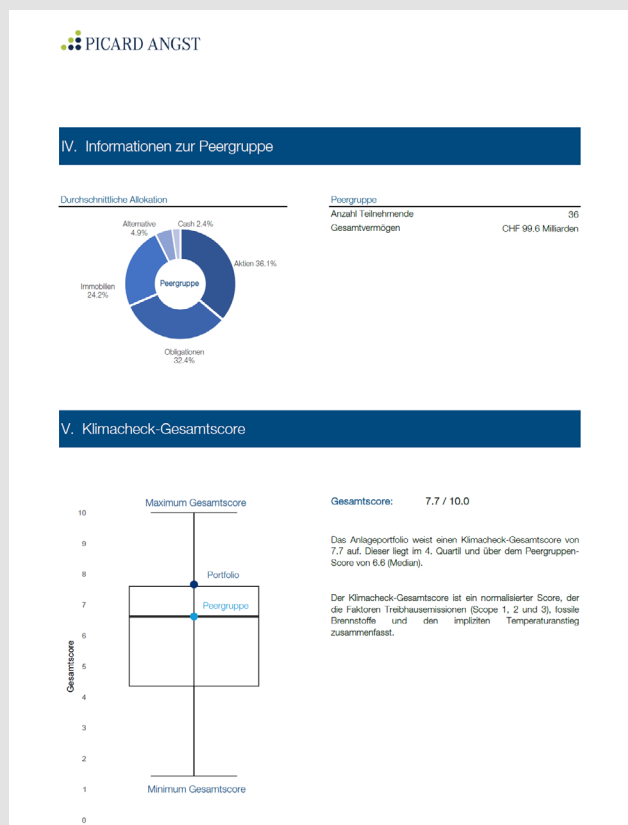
PICARD ANGST

IV. Informationen zur Peergruppe

Durchschnittliche Allokation

Alternative 4.9%
Cash 2.4%
Aktien 36.1%
Immobilien 24.2%
Peergruppe
Obligationen 32.4%

Peergruppe

| | |
|---|---|
| Anzahl Teilnehmende | 36 |
| Gesamtvermögen | CHF 99.6 Milliarden |

V. Klimacheck-Gesamtscore

Maximum Gesamtscore
10
9
8
7
6
5
4
3
2
1
0
Gesamtscore
Portfolio
Peergruppe
Minimum Gesamtscore

Gesamtscore: 7.7 / 10.0

Das Anlageportfolio weist einen Klimacheck-Gesamtscore von 7.7 auf. Dieser liegt im 4. Quartil und über dem Peergruppen-Score von 6.6 (Median).

Der Klimacheck-Gesamtscore ist ein normalisierter Score, der die Faktoren Treibhausemissionen (Scope 1, 2 und 3), fossile Brennstoffe und den impliziten Temperaturanstieg zusammenfasst.